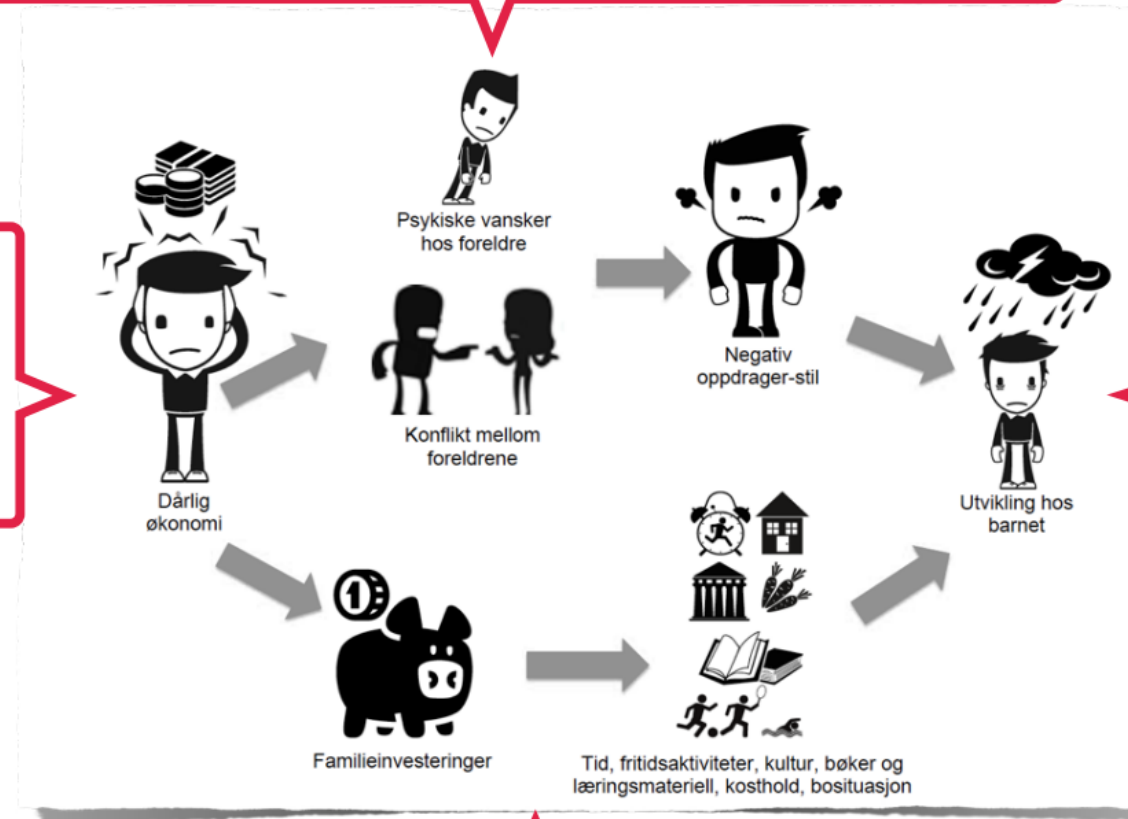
Psykiske vansker hos foreldre

Dårlig økonomi

Konflikt mellom foreldrene

Negativ oppdrager-stil

Utvikling hos barnet

Familieinvesteringer

Tid, fritidsaktiviteter, kultur, bøker og læringsmateriell, kosthold, bosituasjon